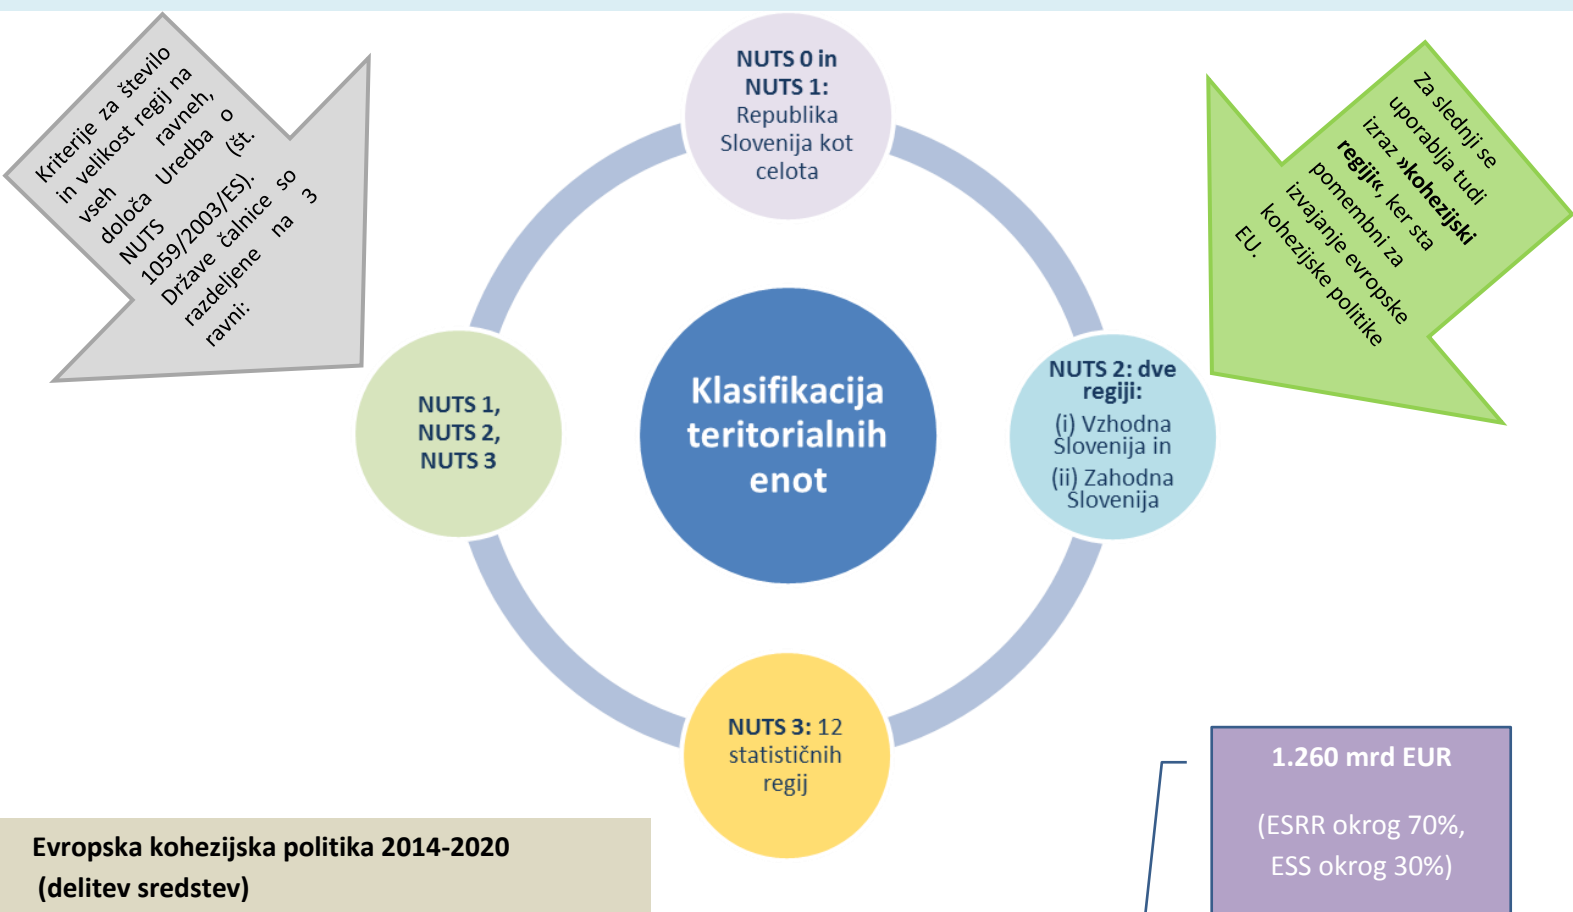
Kriterije za število in velikost regij na vseh ravneh, določa Uredba o NUTS (št. 1059/2003/ES). Države članice so razdeljene na 3 ravni:

NUTS 0 in NUTS 1: Republika Slovenija kot celota

Za slednji se uporablja tudi izraz »kohezijski regiji«, ker sta pomembni za izvajanje evropske kohezijske politike EU.

NUTS 1, NUTS 2, NUTS 3

Klasifikacija teritorialnih enot

NUTS 2: dve regiji:
(i) Vzhodna Slovenija in
(ii) Zahodna Slovenija

NUTS 3: 12 statističnih regij

1.260 mrd EUR

(ESRR okrog 70%, ESS okrog 30%)

Evropska kohezijska politika 2014-2020
(delitev sredstev)